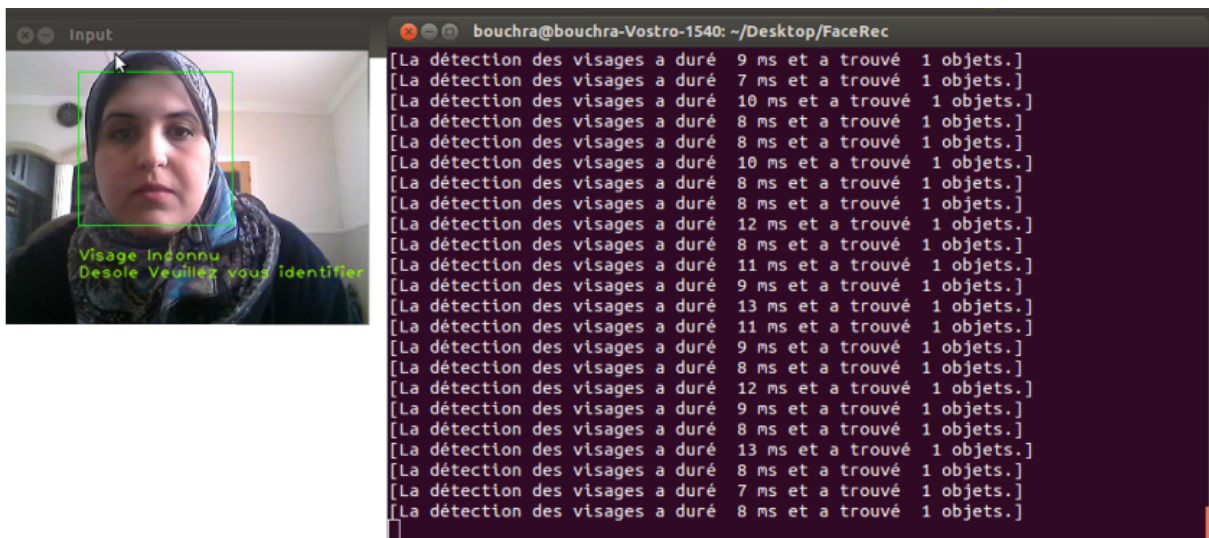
Input

Visage Inconnu
Desole Veuillez vous identifier

bouchra@bouchra-Vostro-1540: ~/Desktop/FaceRec

[La détection des visages a duré 9 ms et a trouvé 1 objets.]
[La détection des visages a duré 7 ms et a trouvé 1 objets.]
[La détection des visages a duré 10 ms et a trouvé 1 objets.]
[La détection des visages a duré 8 ms et a trouvé 1 objets.]
[La détection des visages a duré 8 ms et a trouvé 1 objets.]
[La détection des visages a duré 10 ms et a trouvé 1 objets.]
[La détection des visages a duré 8 ms et a trouvé 1 objets.]
[La détection des visages a duré 8 ms et a trouvé 1 objets.]
[La détection des visages a duré 12 ms et a trouvé 1 objets.]
[La détection des visages a duré 8 ms et a trouvé 1 objets.]
[La détection des visages a duré 11 ms et a trouvé 1 objets.]
[La détection des visages a duré 9 ms et a trouvé 1 objets.]
[La détection des visages a duré 13 ms et a trouvé 1 objets.]
[La détection des visages a duré 11 ms et a trouvé 1 objets.]
[La détection des visages a duré 9 ms et a trouvé 1 objets.]
[La détection des visages a duré 8 ms et a trouvé 1 objets.]
[La détection des visages a duré 12 ms et a trouvé 1 objets.]
[La détection des visages a duré 9 ms et a trouvé 1 objets.]
[La détection des visages a duré 8 ms et a trouvé 1 objets.]
[La détection des visages a duré 13 ms et a trouvé 1 objets.]
[La détection des visages a duré 8 ms et a trouvé 1 objets.]
[La détection des visages a duré 7 ms et a trouvé 1 objets.]
[La détection des visages a duré 8 ms et a trouvé 1 objets.]